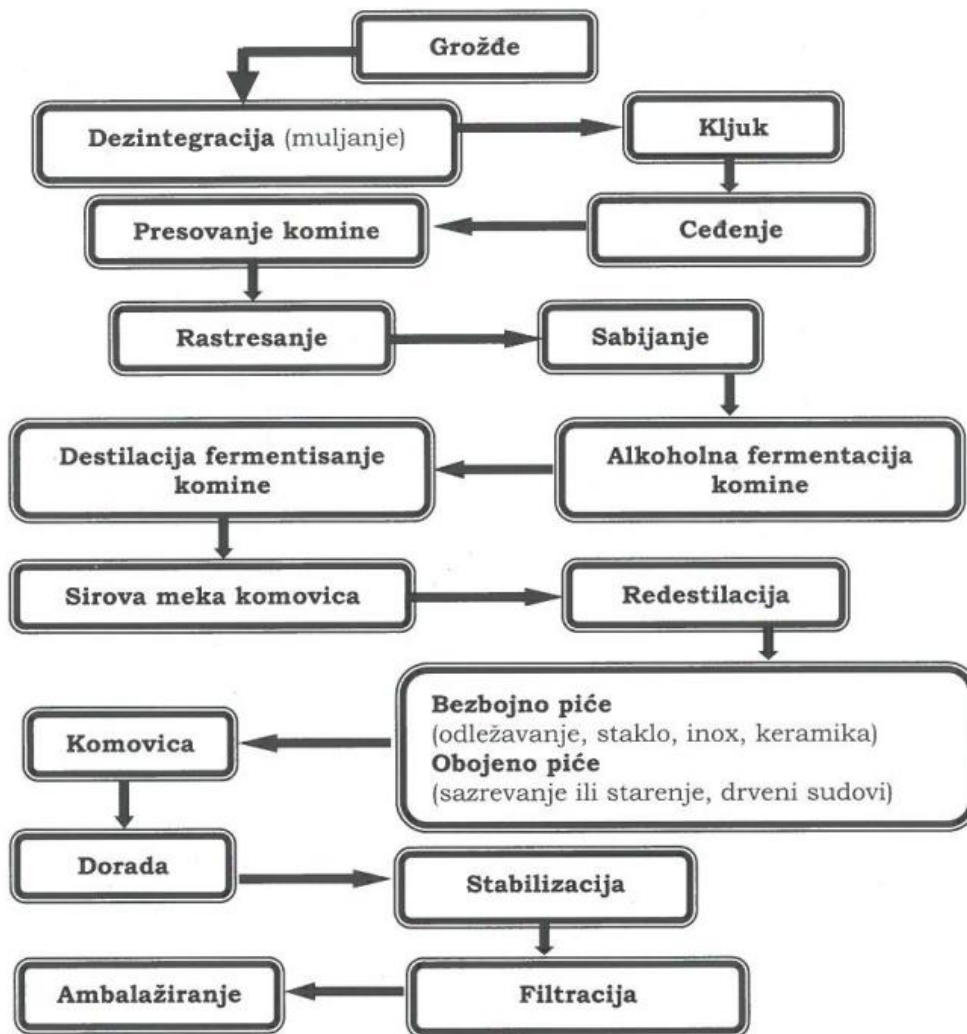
Grožđe

Dezintegracija (muljanje)

Kljuk

Presovanje komine

Ceđenje

Rastresanje

Sabijanje

Destilacija fermentisanje komine

Alkoholna fermentacija komine

Sirova meka komovica

Redestilacija

Bezbojno piće
(odležavanje, staklo, inox, keramika)
Obojeno piće
(sazrevanje ili starenje, drveni sudovi)

Komovica

Dorada

Stabilizacija

Ambalažiranje

Filtracija